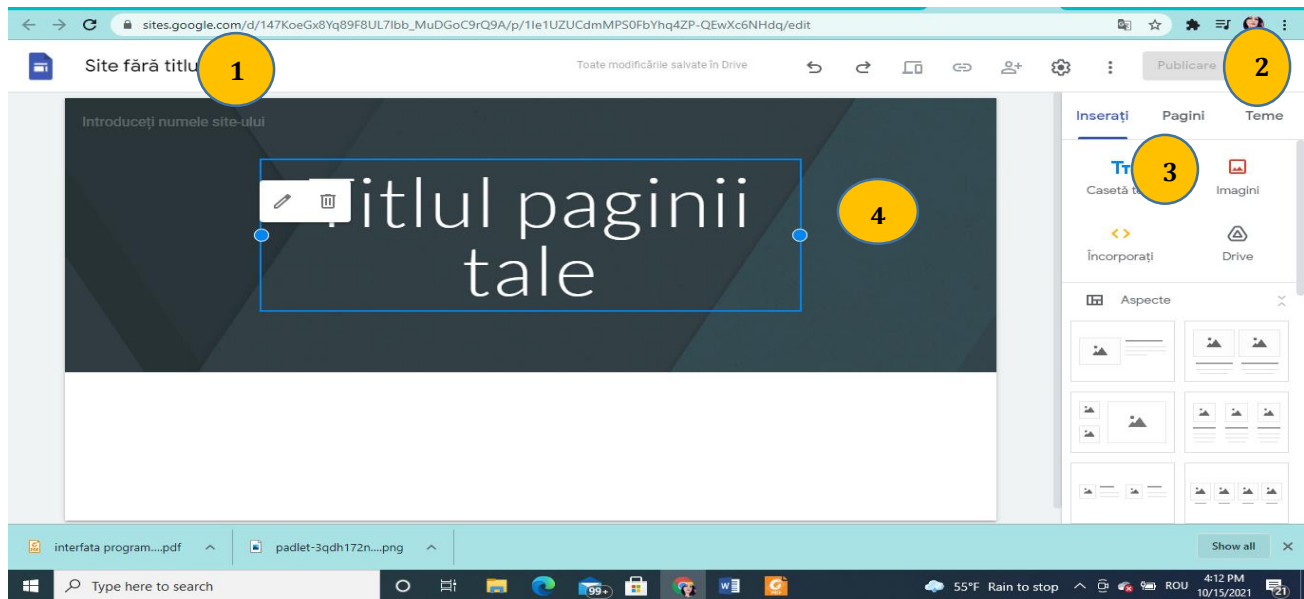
sites.google.com/d/147KoeGx8Yq89F8UL7Ibb_MuDGoC9rQ9A/p/1le1UZUCdmMPS0FbYhq4ZP-QEwXc6NHdq/edit

Site fără titlu

1

Toate modificările salvate în Drive

Publicare

2

Introduceți numele site-ului

Titlul paginii tale

4

Inserați Pagini Teme

3

Casetă te

Imagini

Încorporați

Drive

Aspecte

interfata program....pdf

padlet-3qdh172n....png

Show all

Type here to search

99+

55°F Rain to stop

ROU

4:12 PM
10/15/2021

21